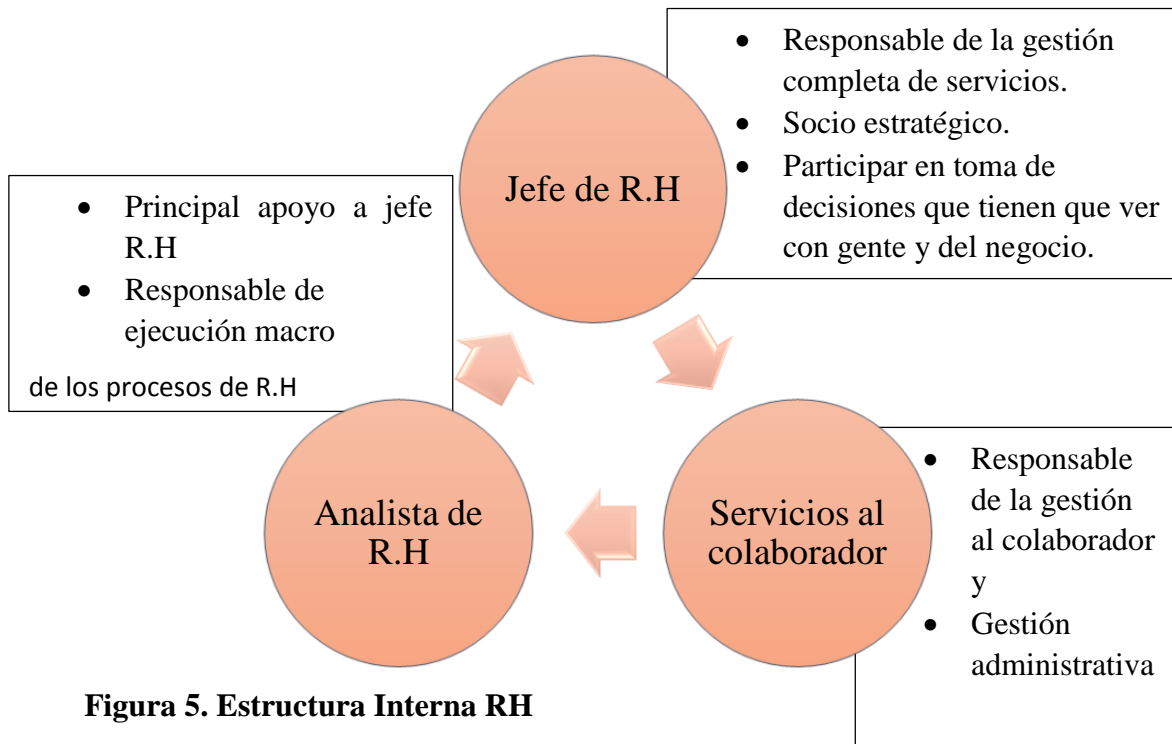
- Responsable de la gestión completa de servicios.
- Socio estratégico.
- Participar en toma de decisiones que tienen que ver con gente y del negocio.

Jefe de R.H

- Principal apoyo a jefe R.H
- Responsable de ejecución macro

de los procesos de R.H

Servicios al colaborador

- Responsable de la gestión al colaborador y
- Gestión administrativa

Analista de R.H

Figura 5. Estructura Interna RH